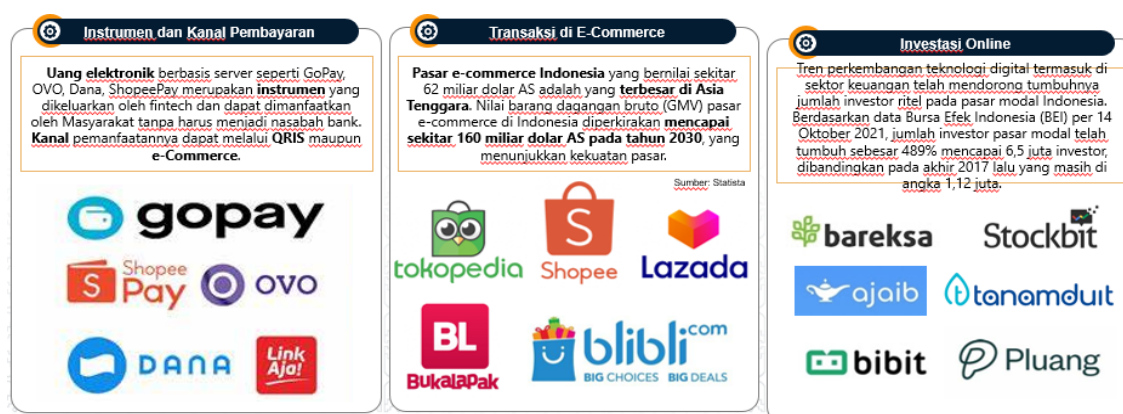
Instrumen dan Kanal Pembayaran

**Uang elektronik** berbasis server seperti GoPay, OVO, Dana, ShopeePay merupakan **instrumen** yang dikeluarkan oleh fintech dan dapat dimanfaatkan oleh Masyarakat tanpa harus menjadi nasabah bank. **Kanal** pemanfaatannya dapat melalui **QRIS** maupun **e-Commerce**.

gopay

Shopee Pay

OVO

DANA

Link Aja!

Transaksi di E-Commerce

**Pasar e-commerce Indonesia** yang bernilai sekitar 62 miliar dolar AS adalah yang **terbesar di Asia Tenggara**. Nilai barang dagangan bruto (GMV) pasar e-commerce di Indonesia diperkirakan **mencapai sekitar 160 miliar dolar AS pada tahun 2030**, yang menunjukkan kekuatan pasar.

Sumber: Statista

tokopedia

Shopee

Lazada

BL Bukalapak

blibli.com BIG CHOICES BIG DEALS

Investasi Online

Tren perkembangan teknologi digital termasuk di sektor keuangan telah mendorong tumbuhnya jumlah investor ritel pada pasar modal Indonesia. Berdasarkan data Bursa Efek Indonesia (BEI) per 14 Oktober 2021, jumlah investor pasar modal telah tumbuh sebesar 489% mencapai 6,5 juta investor, dibandingkan pada akhir 2017 lalu yang masih di angka 1,12 juta.

bareksa

Stockbit

ajaib

tanamduit

bibit

Pluang